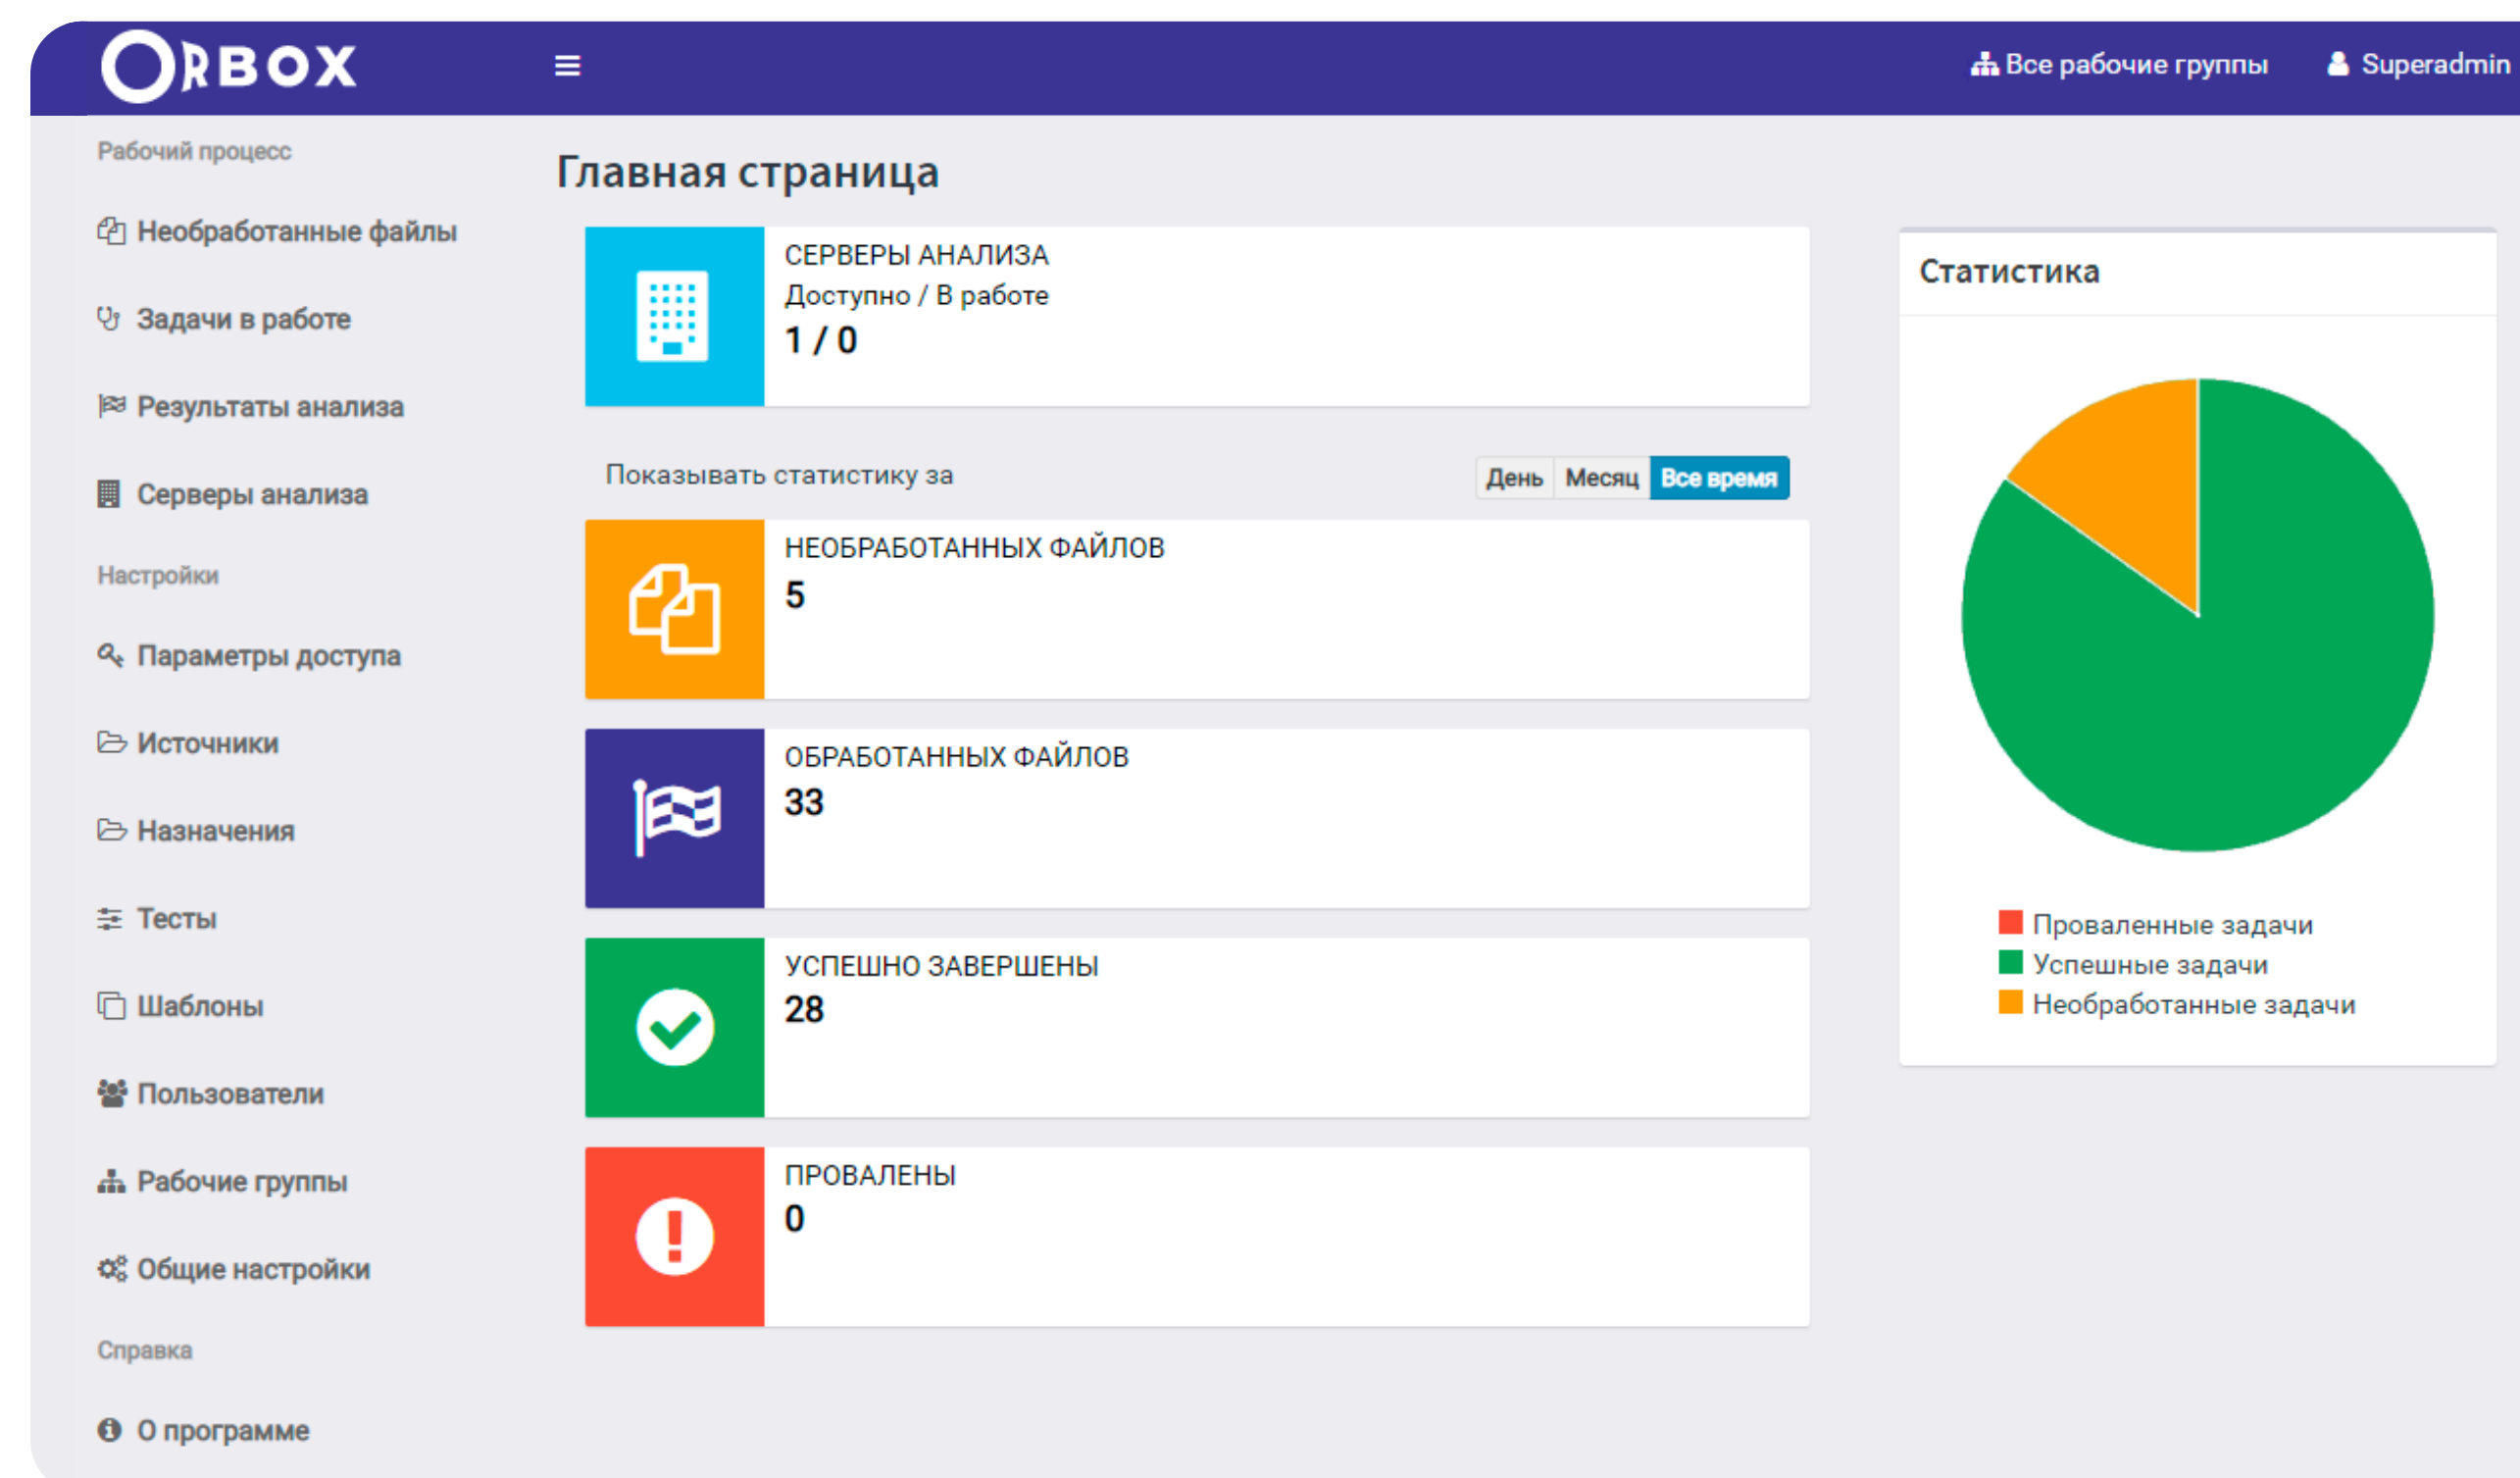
ORBOX

Все рабочие группы
Superadmin

Рабочий процесс
Необработанные файлы
Задачи в работе
Результаты анализа
Серверы анализа
Настройки
Параметры доступа
Источники
Назначения
Тесты
Шаблоны
Пользователи
Рабочие группы
Общие настройки
Справка
О программе

Главная страница

СЕРВЕРЫ АНАЛИЗА
Доступно / В работе
1 / 0

Показывать статистику за
День
Месяц
Все время

НЕОБРАБОТАННЫХ ФАЙЛОВ
5

ОБРАБОТАННЫХ ФАЙЛОВ
33

УСПЕШНО ЗАВЕРШЕНЫ
28

ПРОВАЛЕНЫ
0

Статистика

Проваленные задачи
Успешные задачи
Необработанные задачи